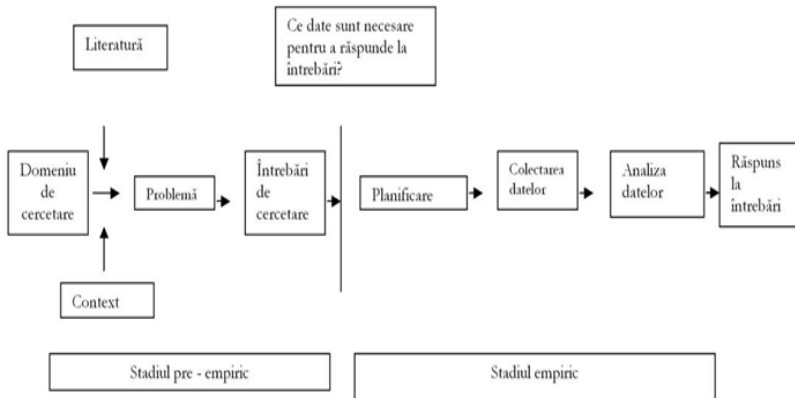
Literatură

Ce date sunt necesare pentru a răspunde la întrebări?

Domeniu de cercetare

Problemă

Întrebări de cercetare

Planificare

Colectarea datelor

Analiza datelor

Răspuns la întrebări

Context

Stadiul pre - empiric

Stadiul empiric